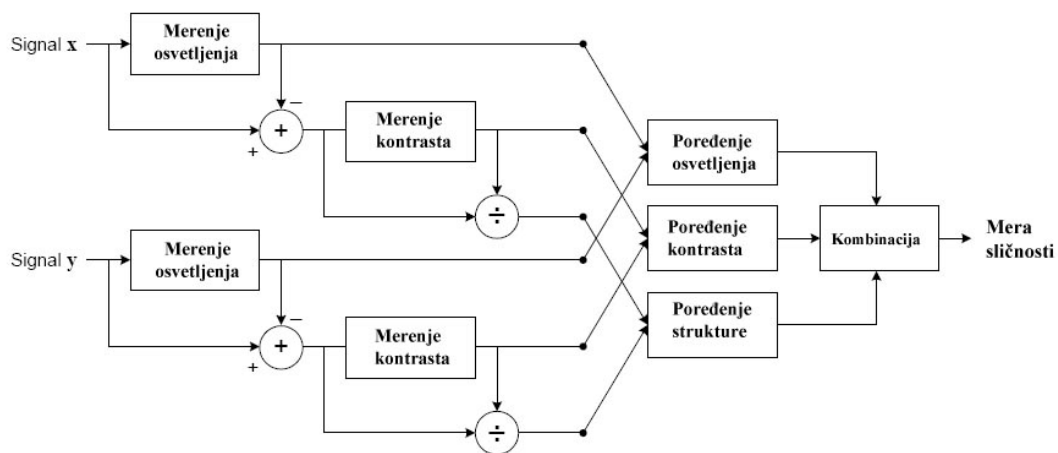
Signal **x**

Merenje osvetljenja

–

+

+

Merenje kontrasta

÷

Signal **y**

Merenje osvetljenja

–

+

+

Merenje kontrasta

÷

Poređenje osvetljenja

Poređenje kontrasta

Poređenje strukture

Kombinacija

Mera sličnosti